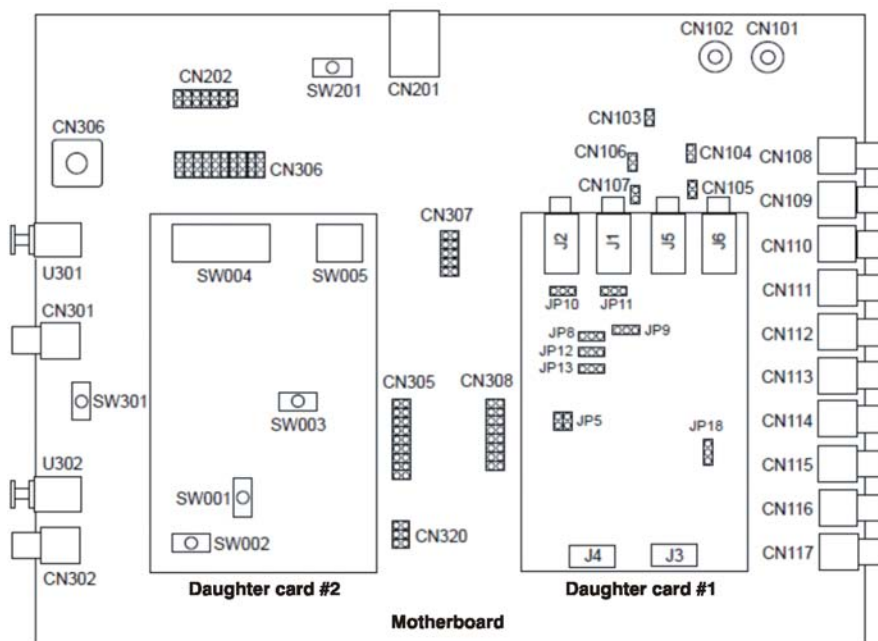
CN102 CN101

CN202

SW201

CN201

CN103

CN306

CN106

CN104

CN108

CN306

CN107

CN105

CN109

CN307

U301

SW004

SW005

J2

J1

J5

J6

CN110

CN111

JP10

JP11

CN301

JP8

JP9

CN112

JP12

JP13

CN113

CN305

CN308

SW301

SW003

JP5

CN114

JP18

U302

CN115

SW001

CN116

CN320

SW002

J4

J3

CN117

CN302

Daughter card #2

Daughter card #1

Motherboard